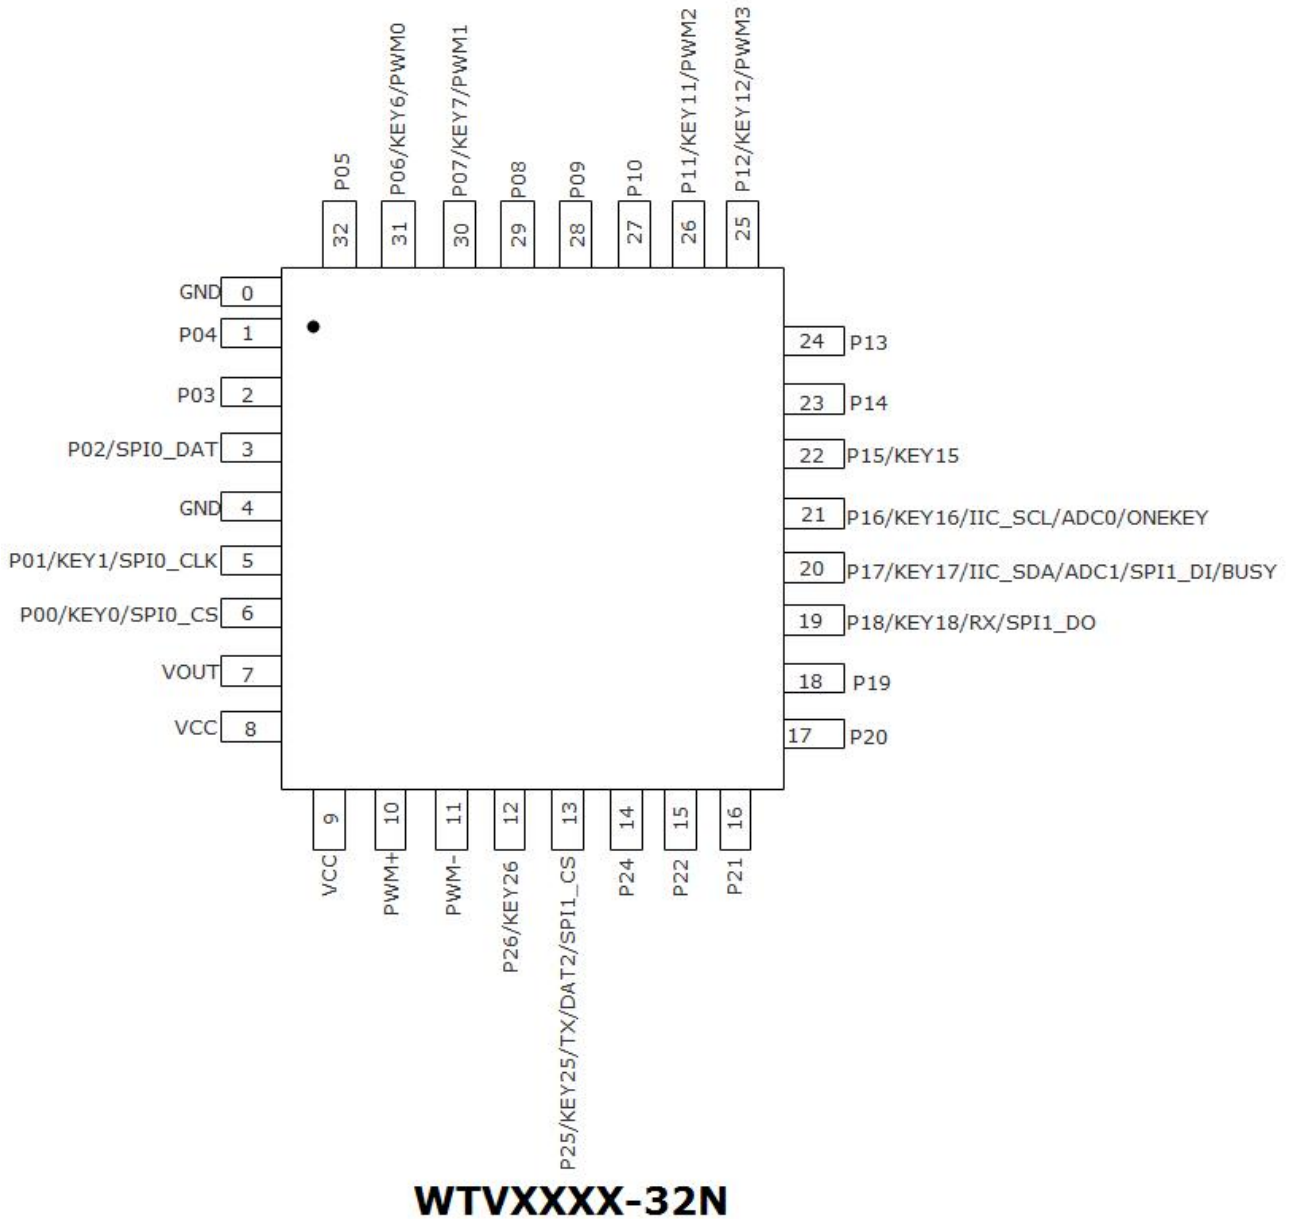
P05
32
P06/KEY6/PWM0
31
P07/KEY7/PWM1
30
P08
29
P09
28
P10
27
P11/KEY11/PWM2
26
P12/KEY12/PWM3
25

GND 0
P04 1
P03 2
P02/SPI0_DAT 3
GND 4
P01/KEY1/SPI0_CLK 5
P00/KEY0/SPI0_CS 6
VOUT 7
VCC 8

24 P13
23 P14
22 P15/KEY15
21 P16/KEY16/IIC_SCL/ADC0/ONEKEY
20 P17/KEY17/IIC_SDA/ADC1/SPI1_DI/BUSY
19 P18/KEY18/RX/SPI1_DO
18 P19
17 P20

9
VCC
10
PWM+
11
PWM-
12
P26/KEY26
13
P25/KEY25/TX/DAT2/SPI1_CS
14
P24
15
P22
16
P21

WTVXXXX-32N